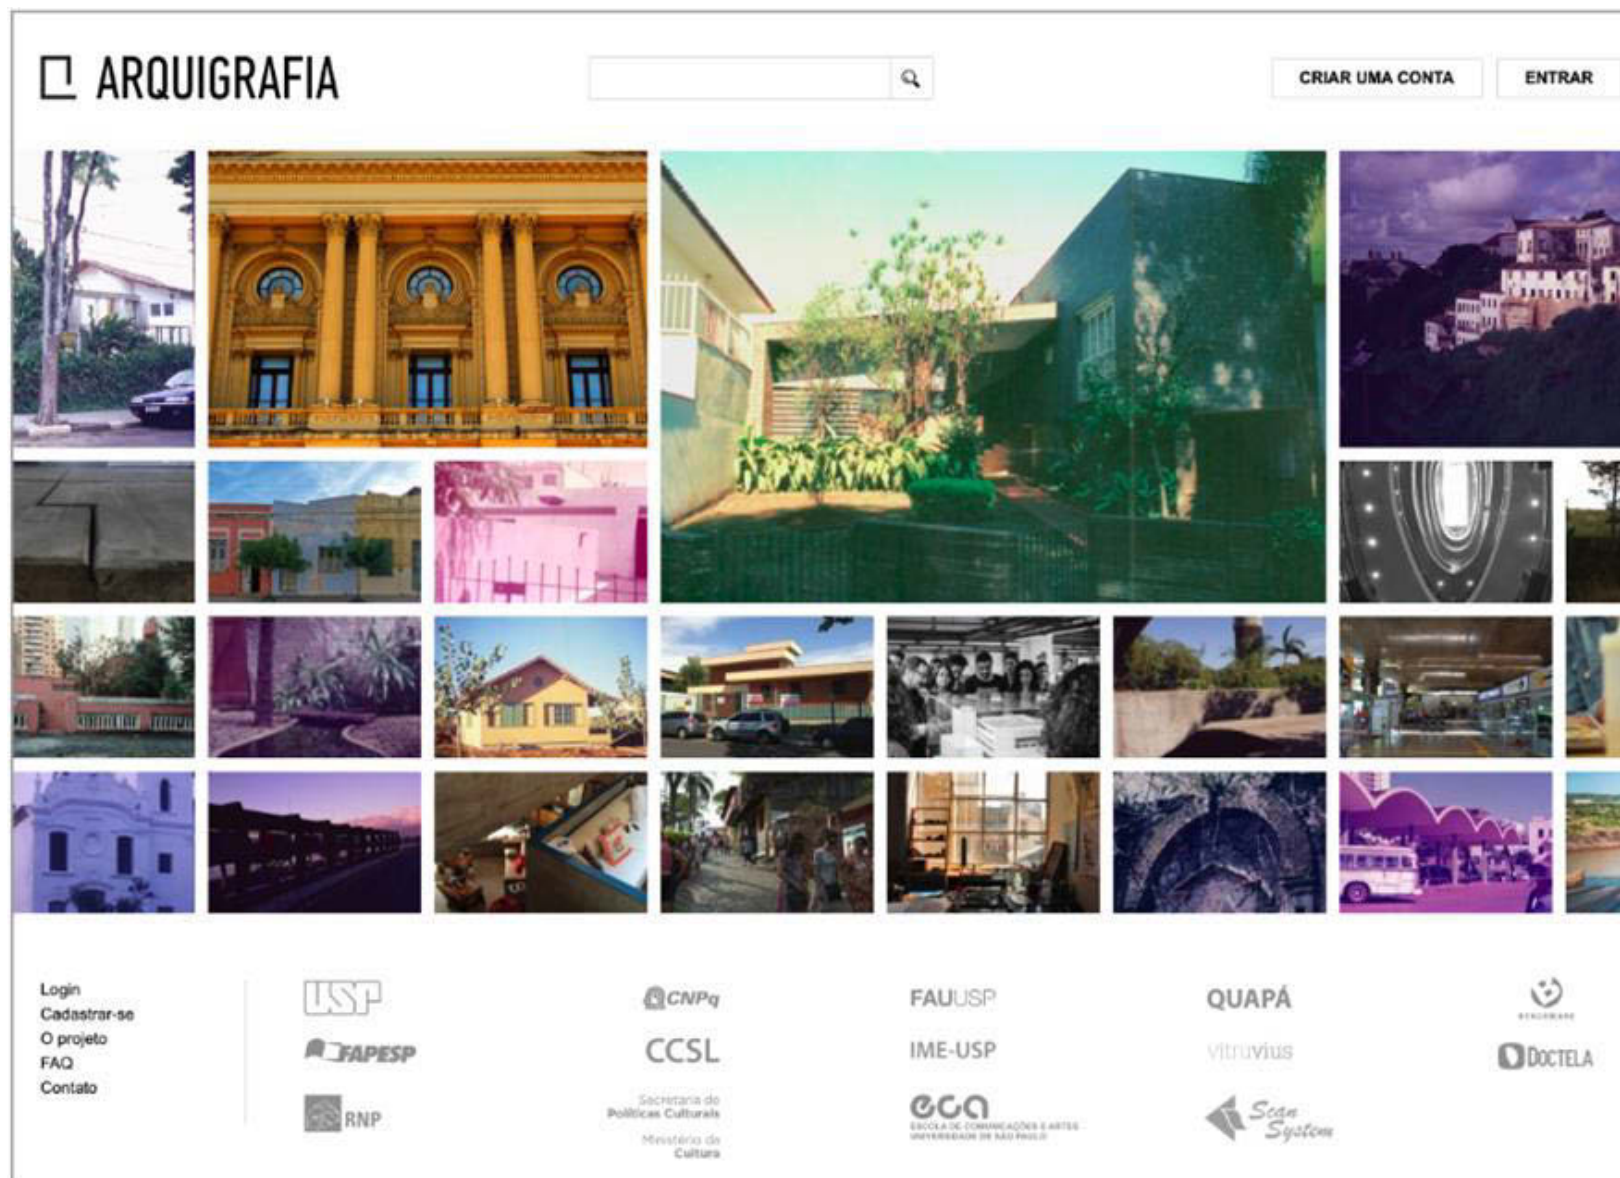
ARQUIGRAFIA

CRIAR UMA CONTA
ENTRAR

Login
Cadastrar-se
O projeto
FAQ
Contato

USP
FAPESP
RNP

CNPq
CCSL
Secretaria de Políticas Culturais
Ministério da Cultura

FAUUSP
IME-USP
eca
ESCOLA DE COMUNICAÇÕES E ARTES UNIVERSIDADE DE SÃO PAULO

QUAPÁ
vitruvius
Scan System

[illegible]
DOCTELA